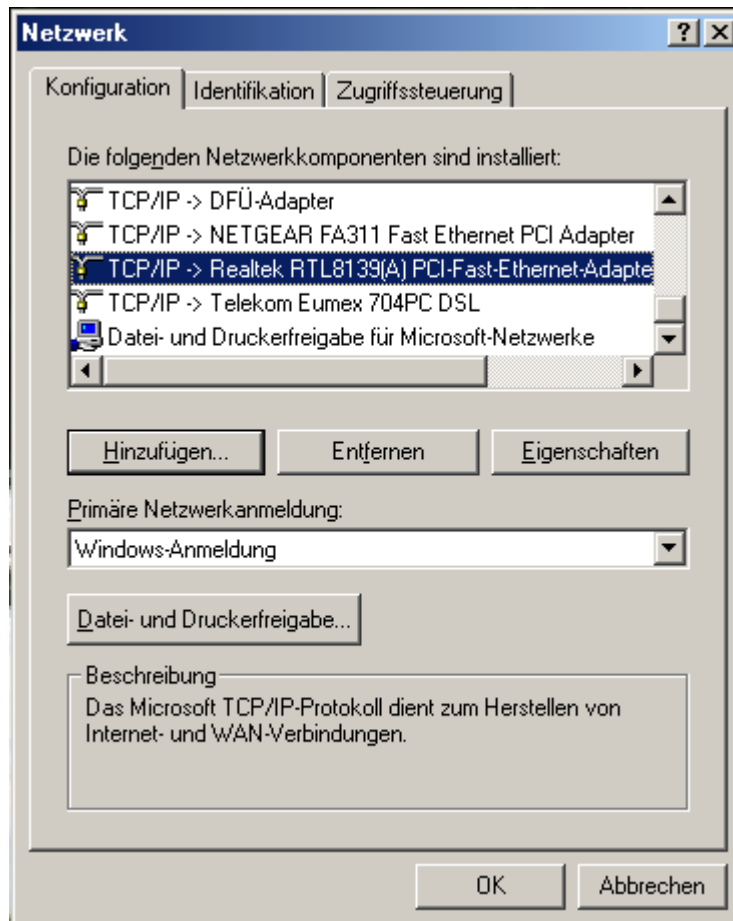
Netzwerk

?

Konfiguration | Identifikation | Zugriffssteuerung

Die folgenden Netzwerkkomponenten sind installiert:

TCP/IP -> DFÜ-Adapter
TCP/IP -> NETGEAR FA311 Fast Ethernet PCI Adapter
TCP/IP -> Realtek RTL8139(A) PCI-Fast-Ethernet-Adapte
TCP/IP -> Telekom Eumex 704PC DSL
Datei- und Druckerfreigabe für Microsoft-Netzwerke

Hinzufügen... | Entfernen | Eigenschaften

Primäre Netzwerkanmeldung:

Windows-Anmeldung

Datei- und Druckerfreigabe...

Beschreibung

Das Microsoft TCP/IP-Protokoll dient zum Herstellen von Internet- und WAN-Verbindungen.

OK | Abbrechen